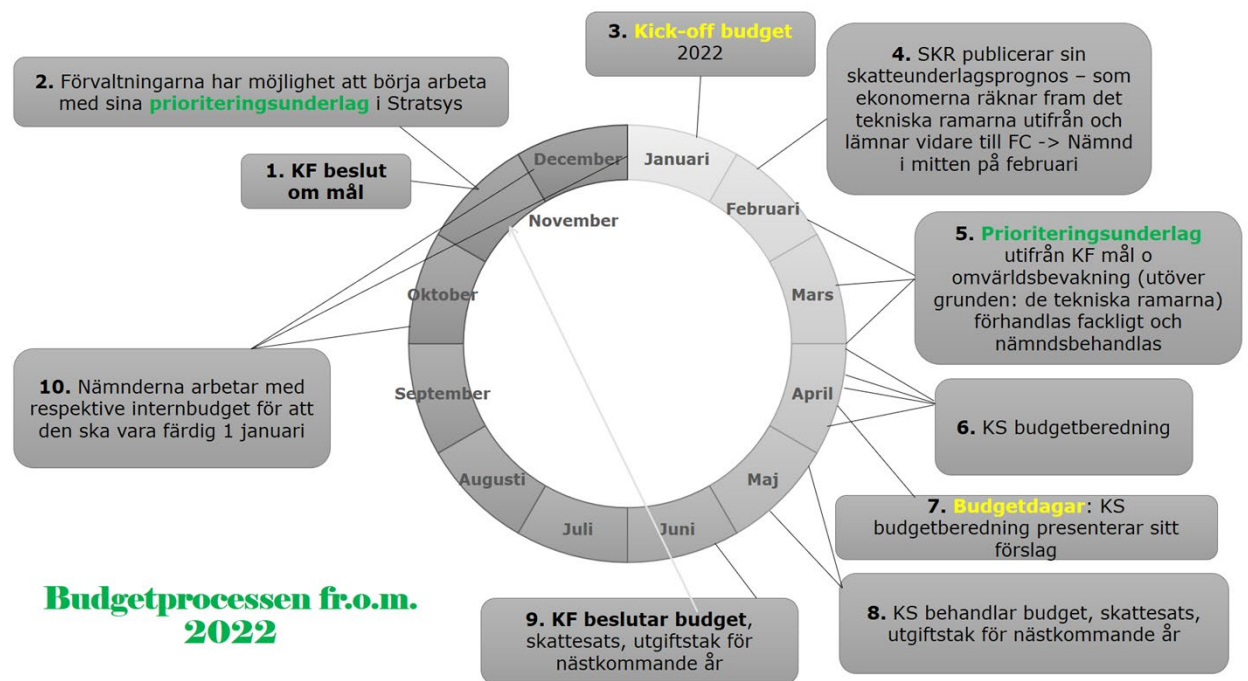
3. Kick-off budget 2022

2. Förvaltningarna har möjlighet att börja arbeta med sina prioriteringsunderlag i Stratsys

4. SKR publicerar sin skatteunderlagsprognos – som ekonomerna räknar fram det tekniska ramarna utifrån och lämnar vidare till FC -> Nämnd i mitten på februari

1. KF beslut om mål

December
Januari
Februari
Mars
April
Maj
Juni
Juli
Augusti
September
Oktober
November

5. Prioriteringsunderlag utifrån KF mål o omvärldsbevakning (utöver grunden: de tekniska ramarna) förhandlas fackligt och nämndsbehandlas

10. Nämnderna arbetar med respektive internbudget för att den ska vara färdig 1 januari

6. KS budgetberedning

7. Budgetdagar: KS budgetberedning presenterar sitt förslag

Budgetprocessen fr.o.m. 2022

9. KF beslutar budget, skattesats, utgiftstak för nästkommande år

8. KS behandlar budget, skattesats, utgiftstak för nästkommande år